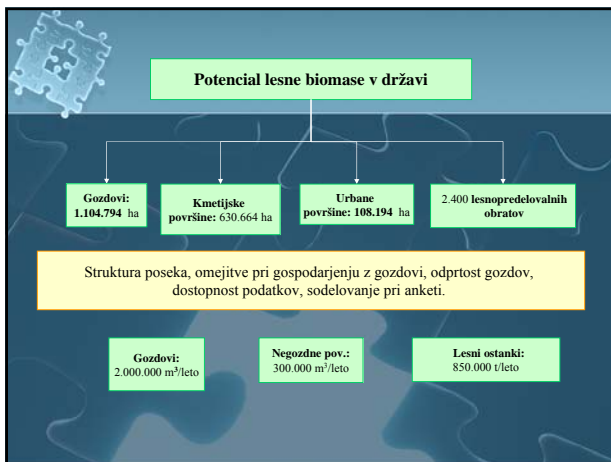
Potencial lesne biomase v državi

Gozdovi: 1.104.794 ha

Kmetijske površine: 630.664 ha

Urbane površine: 108.194 ha

2.400 lesnopredelovalnih obratov

Struktura poseka, omejitve pri gospodarjenju z gozdovi, odprtost gozdov, dostopnost podatkov, sodelovanje pri anketi.

Gozdovi: 2.000.000 m³/leto

Negozdne pov.: 300.000 m³/leto

Lesni ostanki: 850.000 t/leto